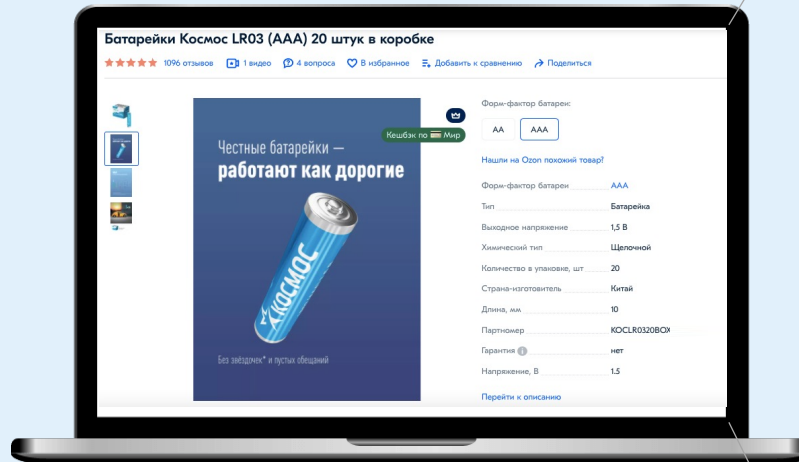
Батарейки Космос LR03 (AAA) 20 штук в коробке

1096 отзывов 1 видео 4 вопроса В избранное Добавить к сравнению Поделиться

Кешбэк по Мир

Честные батарейки — работают как дорогие

КОСМОС

Без звёздочек* и пустых обещаний

Форм-фактор батареи:

AA AAA

Нашли на Ozon похожий товар?

| | |
|---|---|
| Форм-фактор батареи | AAA |
| Тип | Батарейка |
| Выходное напряжение | 1,5 В |
| Химический тип | Щелочной |
| Количество в упаковке, шт | 20 |
| Страна-изготовитель | Китай |
| Длина, мм | 10 |
| Партномер | KOCLR0320BOX |
| Гарантия | нет |
| Напряжение, В | 1.5 |

Перейти к описанию